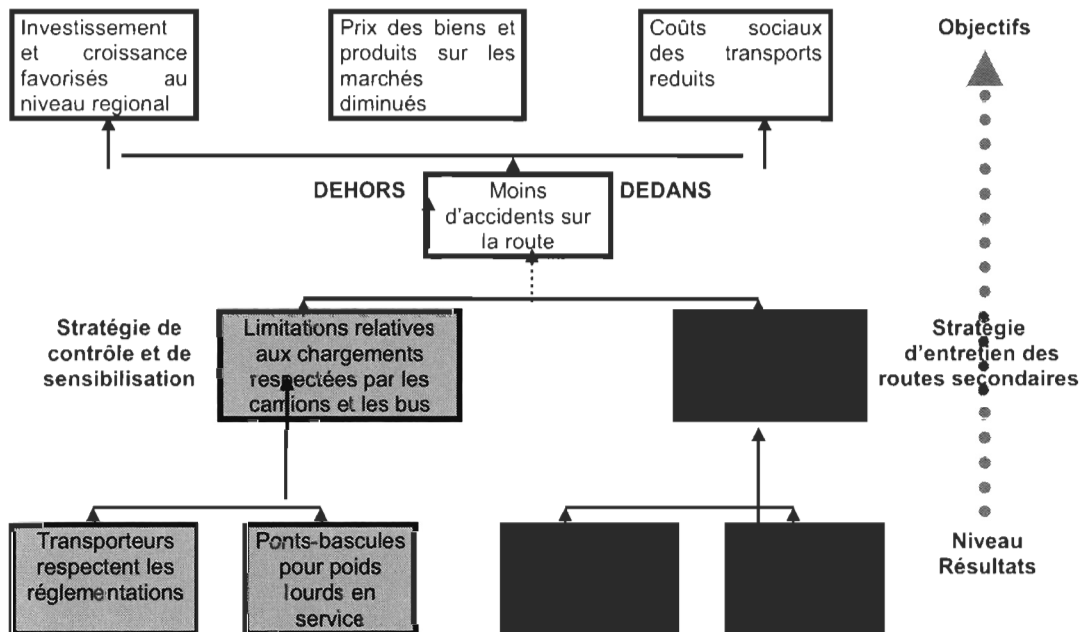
Investissement et croissance favorisés au niveau regional

Prix des biens et produits sur les marchés diminués

Coûts sociaux des transports reduits

Objectifs

DEHORS

Moins d'accidents sur la route

DEDANS

Stratégie de contrôle et de sensibilisation

Limitations relatives aux chargements respectées par les camions et les bus

Stratégie d'entretien des routes secondaires

Transporteurs respectent les réglementations

Ponts-bascules pour poids lourds en service

Niveau Résultats